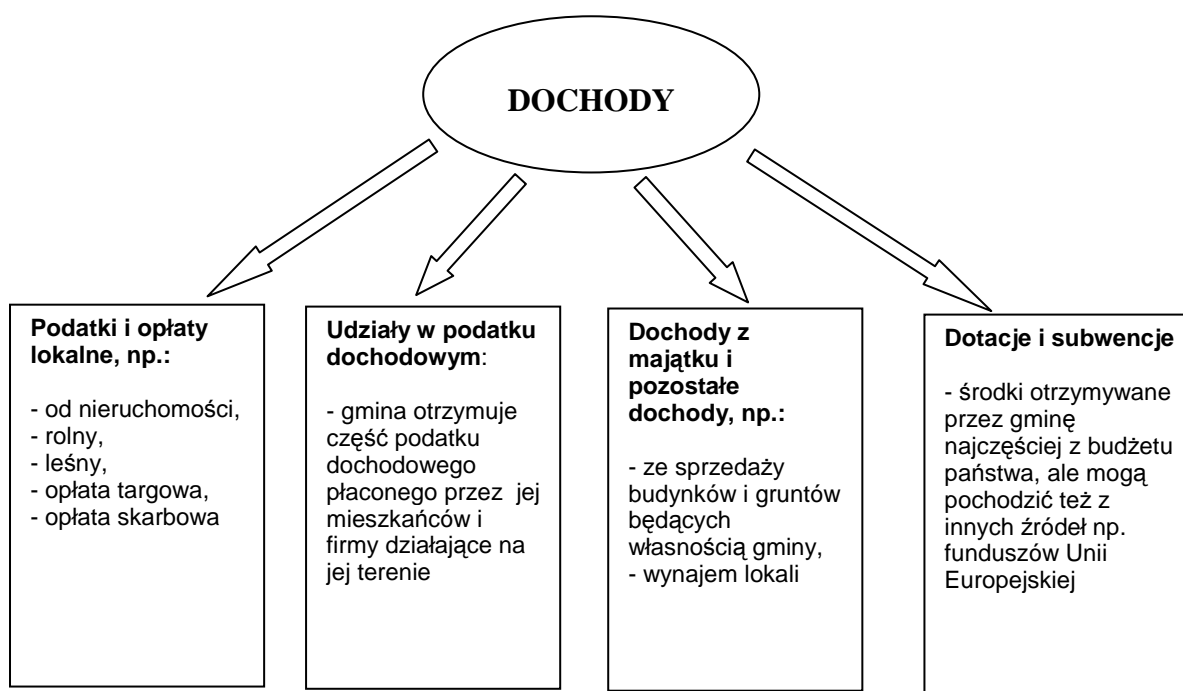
DOCHODY

Podatki i opłaty lokalne, np.:

- od nieruchomości,
- rolny,
- leśny,
- opłata targowa,
- opłata skarbowa

Udziały w podatku dochodowym:

- gmina otrzymuje część podatku dochodowego płaconego przez jej mieszkańców i firmy działające na jej terenie

Dochody z majątku i pozostałe dochody, np.:

- ze sprzedaży budynków i gruntów będących własnością gminy,
- wynajem lokali

Dotacje i subwencje

- środki otrzymywane przez gminę najczęściej z budżetu państwa, ale mogą pochodzić też z innych źródeł np. funduszów Unii Europejskiej